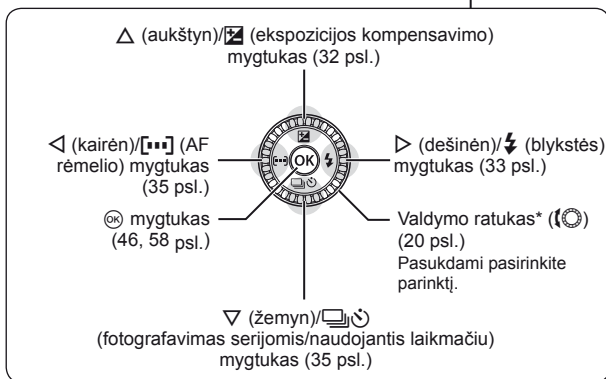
△ (aukštyn)/☒ (ekspozicijos kompensavimo) mygtukas (32 psl.)

◁ (kairėn)/[···] (AF rėmelio) mygtukas (35 psl.)

▷ (dešinėn)/ϟ (blykstės) mygtukas (33 psl.)

OK

⊛ mygtukas (46, 58 psl.)

Valdymo ratukas* (◎) (20 psl.)
Pasukdami pasirinkite parinktį.

▽ (žemyn)/▭ (fotografavimas serijomis/naudojantis laikmačiu) mygtukas (35 psl.)